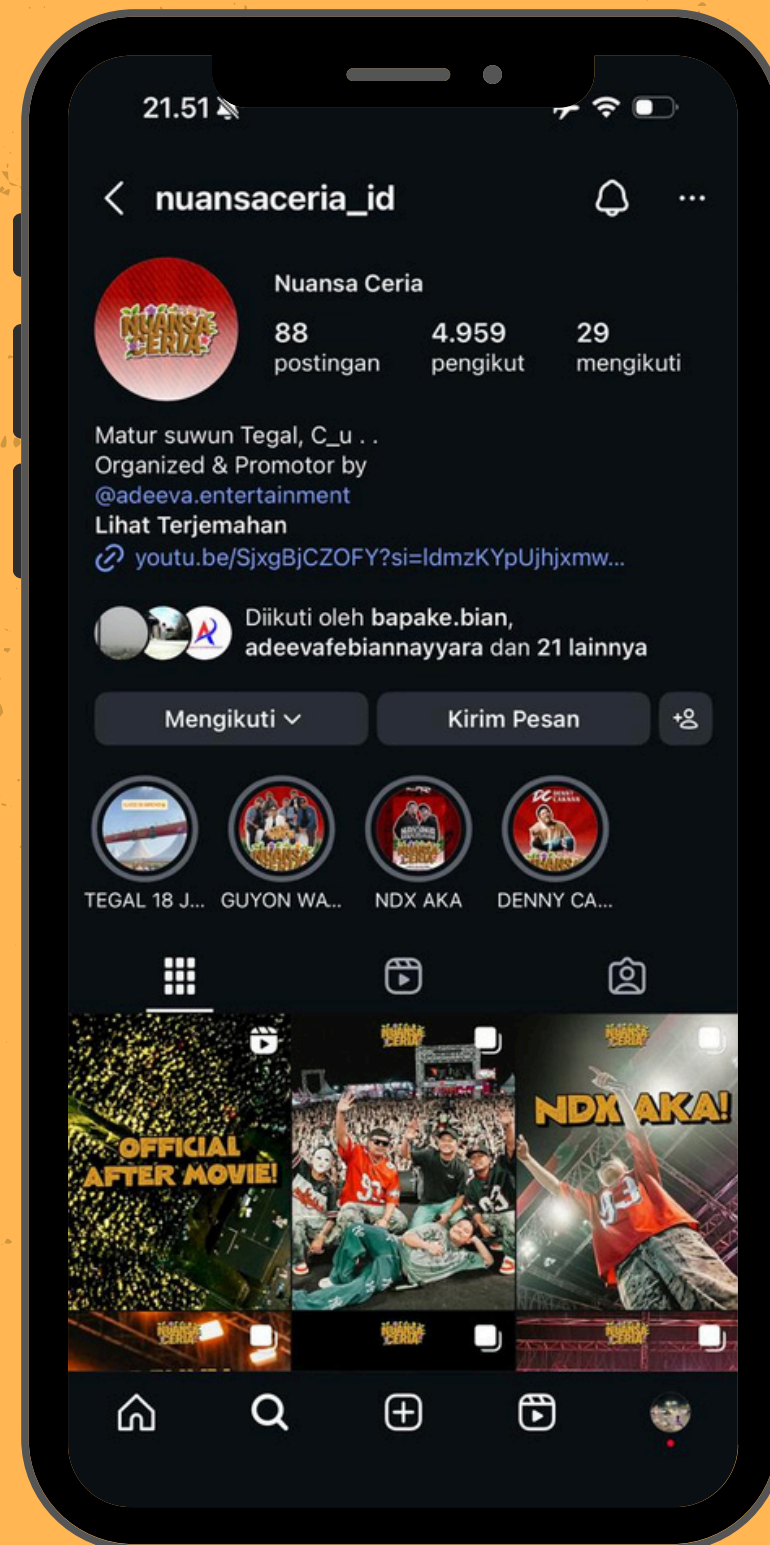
21.51

nuansaceria_id

NUANSA CERIA

Nuansa Ceria

88 postingan

4.959 pengikut

29 mengikuti

Matur suwun Tegal, C_u . .
Organized & Promotor by
@adeeva.entertainment
Lihat Terjemahan
youtu.be/SjxgBjCZOFY?si=ldmzKYpUjhjxmw...

Diikuti oleh bapake.bian, adeevafebiannayyara dan 21 lainnya

Mengikuti

Kirim Pesan

TEGAL 18 J...

GUYON WA...

NDX AKA

DENNY CA...

NUANSA CERIA

OFFICIAL AFTER MOVIE!

NUANSA CERIA

NUANSA CERIA

NDX AKA!

NUANSA CERIA

NUANSA CERIA

NUANSA CERIA